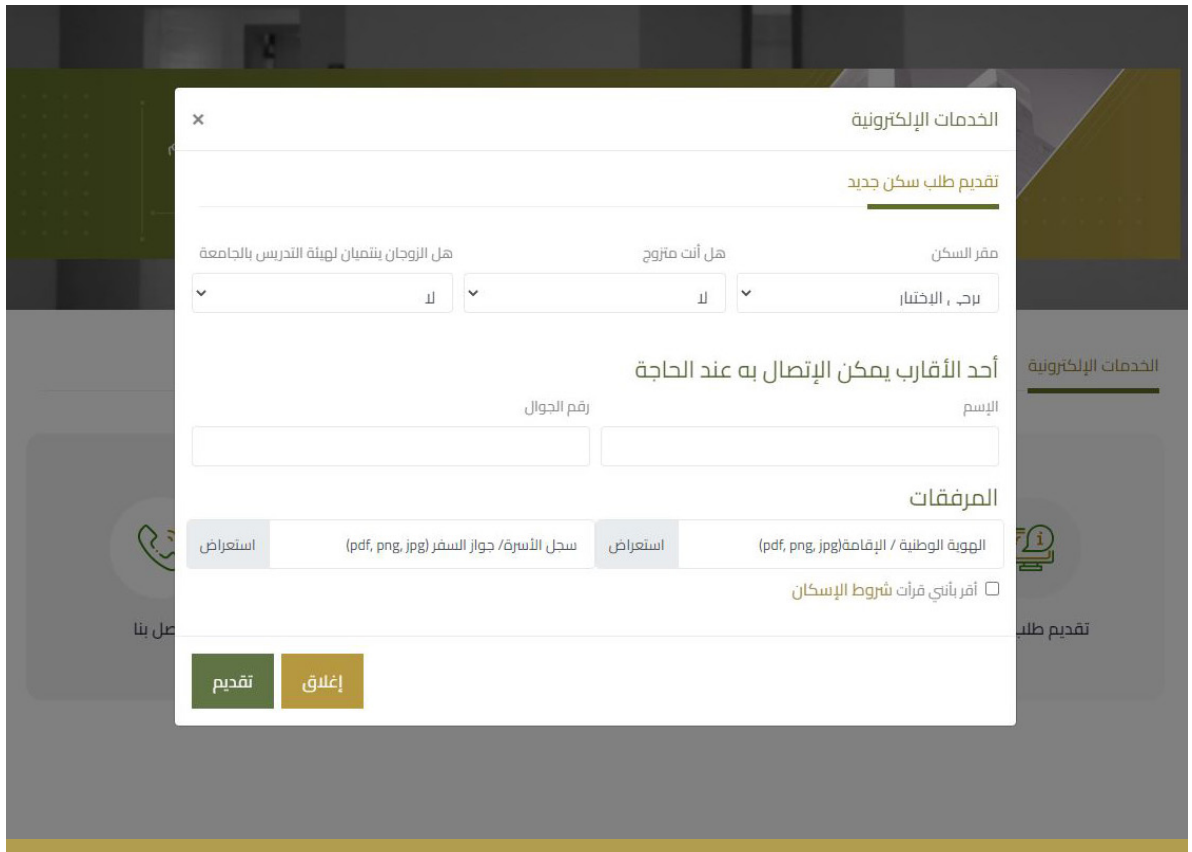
الخدمات الإلكترونية ×

تقديم طلب سكن جديد

مقر السكن
يرجى الإختيار

هل أنت متزوج
لا

هل الزوجان ينتميان لهيئة التدريس بالجامعة
لا

أحد الأقارب يمكن الإتصال به عند الحاجة

الإسم

رقم الجوال

المرفقات

الهوية الوطنية / الإقامة(pdf, png, jpg) استعراض

سجل الأسرة/ جواز السفر (pdf, png, jpg) استعراض

أقر بأنني قرأت شروط الإسكان

إغلاق تقديم

الخدمات الإلكترونية

تقديم طلب

صل بنا